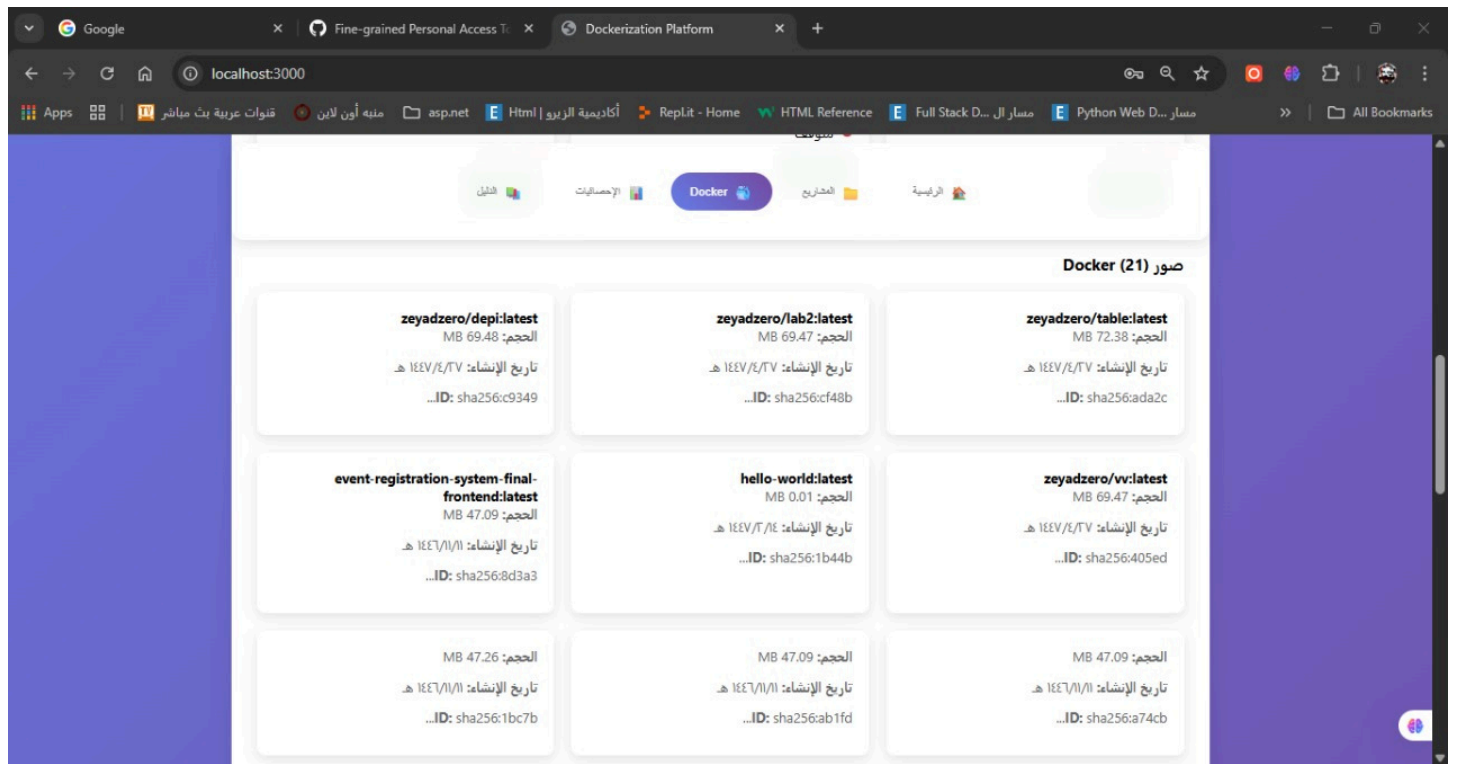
Google
Fine-grained Personal Access To
Dockerization Platform
localhost:3000
Apps | قنوات عربية بث مباشر | منبه أون لاين | asp.net | Html | أكاديمية الزيرو | Replit - Home | HTML Reference | Full Stack D... مسار ال | Python Web D... مسار | All Bookmarks

الرئيسية | المشاريع | Docker | الإحصائيات | الدليل

صور Docker (21)

zeyadzero/table:latest
الحجم: MB 72.38
تاريخ الإنشاء: ١٤٤٧/٤/٢٧ هـ
ID: sha256:ada2c...

zeyadzero/lab2:latest
الحجم: MB 69.47
تاريخ الإنشاء: ١٤٤٧/٤/٢٧ هـ
ID: sha256:cf48b...

zeyadzero/depi:latest
الحجم: MB 69.48
تاريخ الإنشاء: ١٤٤٧/٤/٢٧ هـ
ID: sha256:c9349...

zeyadzero/vv:latest
الحجم: MB 69.47
تاريخ الإنشاء: ١٤٤٧/٤/٢٧ هـ
ID: sha256:405ed...

hello-world:latest
الحجم: MB 0.01
تاريخ الإنشاء: ١٤٤٧/٣/١٤ هـ
ID: sha256:1b44b...

event-registration-system-final-frontend:latest
الحجم: MB 47.09
تاريخ الإنشاء: ١٤٤٦/١١/١١ هـ
ID: sha256:8d3a3...

الحجم: MB 47.09
تاريخ الإنشاء: ١٤٤٦/١١/١١ هـ
ID: sha256:a74cb...

الحجم: MB 47.09
تاريخ الإنشاء: ١٤٤٦/١١/١١ هـ
ID: sha256:ab1fd...

الحجم: MB 47.26
تاريخ الإنشاء: ١٤٤٦/١١/١١ هـ
ID: sha256:1bc7b...